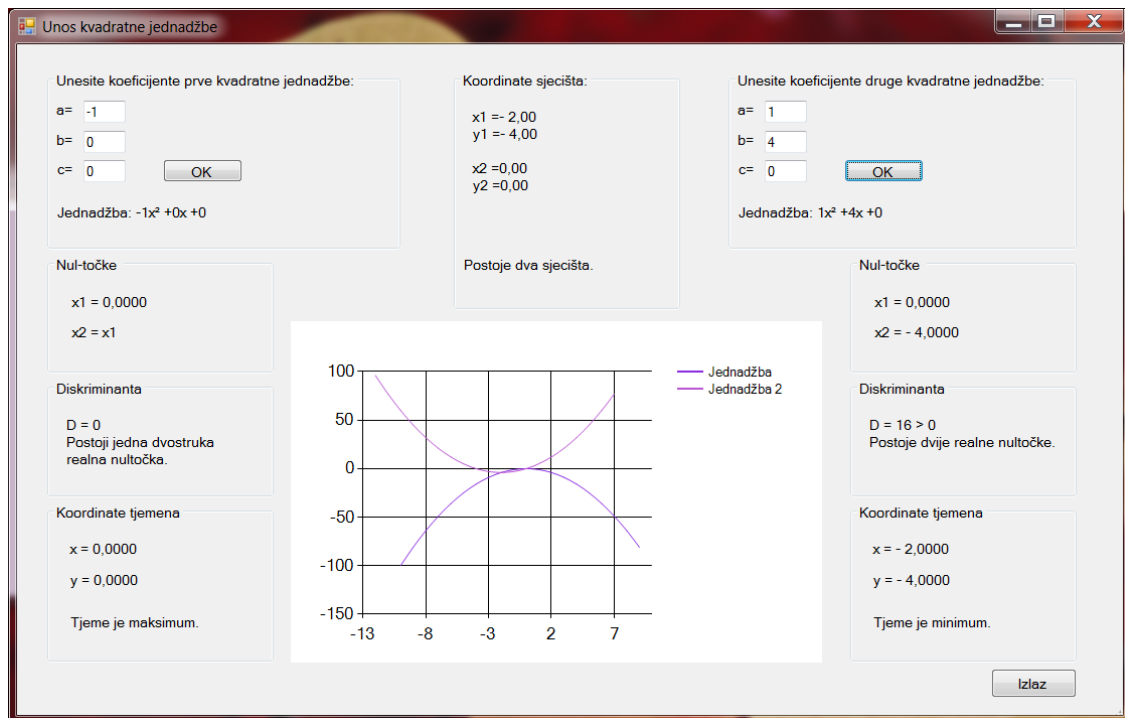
Unos kvadratne jednadžbe

Unesite koeficijente prve kvadratne jednadžbe:
a= -1
b= 0
c= 0
OK
Jednadžba: -1x² +0x +0

Koordinate sjecišta:
x1 =- 2,00
y1 =- 4,00

x2 =0,00
y2 =0,00

Postoje dva sjecišta.

Unesite koeficijente druge kvadratne jednadžbe:
a= 1
b= 4
c= 0
OK
Jednadžba: 1x² +4x +0

Nul-točke
x1 = 0,0000
x2 = x1

Diskriminanta
D = 0
Postoji jedna dvostruka realna nultočka.

Koordinate tjemena
x = 0,0000
y = 0,0000
Tjeme je maksimum.

Jednadžba
Jednadžba 2
100
50
0
-50
-100
-150
-13
-8
-3
2
7

Nul-točke
x1 = 0,0000
x2 = - 4,0000

Diskriminanta
D = 16 > 0
Postoje dvije realne nultočke.

Koordinate tjemena
x = - 2,0000
y = - 4,0000
Tjeme je minimum.

Izlaz